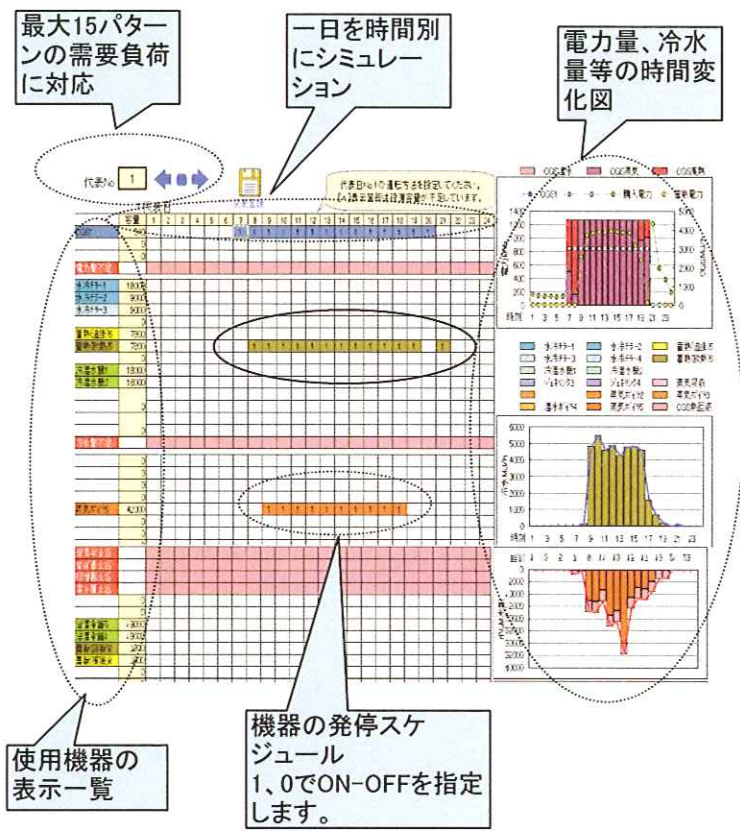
最大15パターンの需要負荷に対応

一日を時間別にシミュレーション

電力量、冷水量等の時間変化図

代表日 1

代表日No1の運転方法を設定してください。
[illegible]

容量 1 2 3 4 5 6 7 8 9 10 11 12 13 14 15 16 17 18 19 20 21 22 23 24

1 1 1 1 1 1 1 1 1 1 1 1

1 1 1 1 1 1 1 1 1 1

CGS電力 CGS温水 CGS蒸気
CGS1 購入電力 需要電力

時刻 1 3 5 7 9 11 13 15 17 19 21 23

時刻 1 3 5 7 9 11 13 15 17 19 21 23

機器の発停スケジュール
1、0でON-OFFを指定します。

使用機器の表示一覧